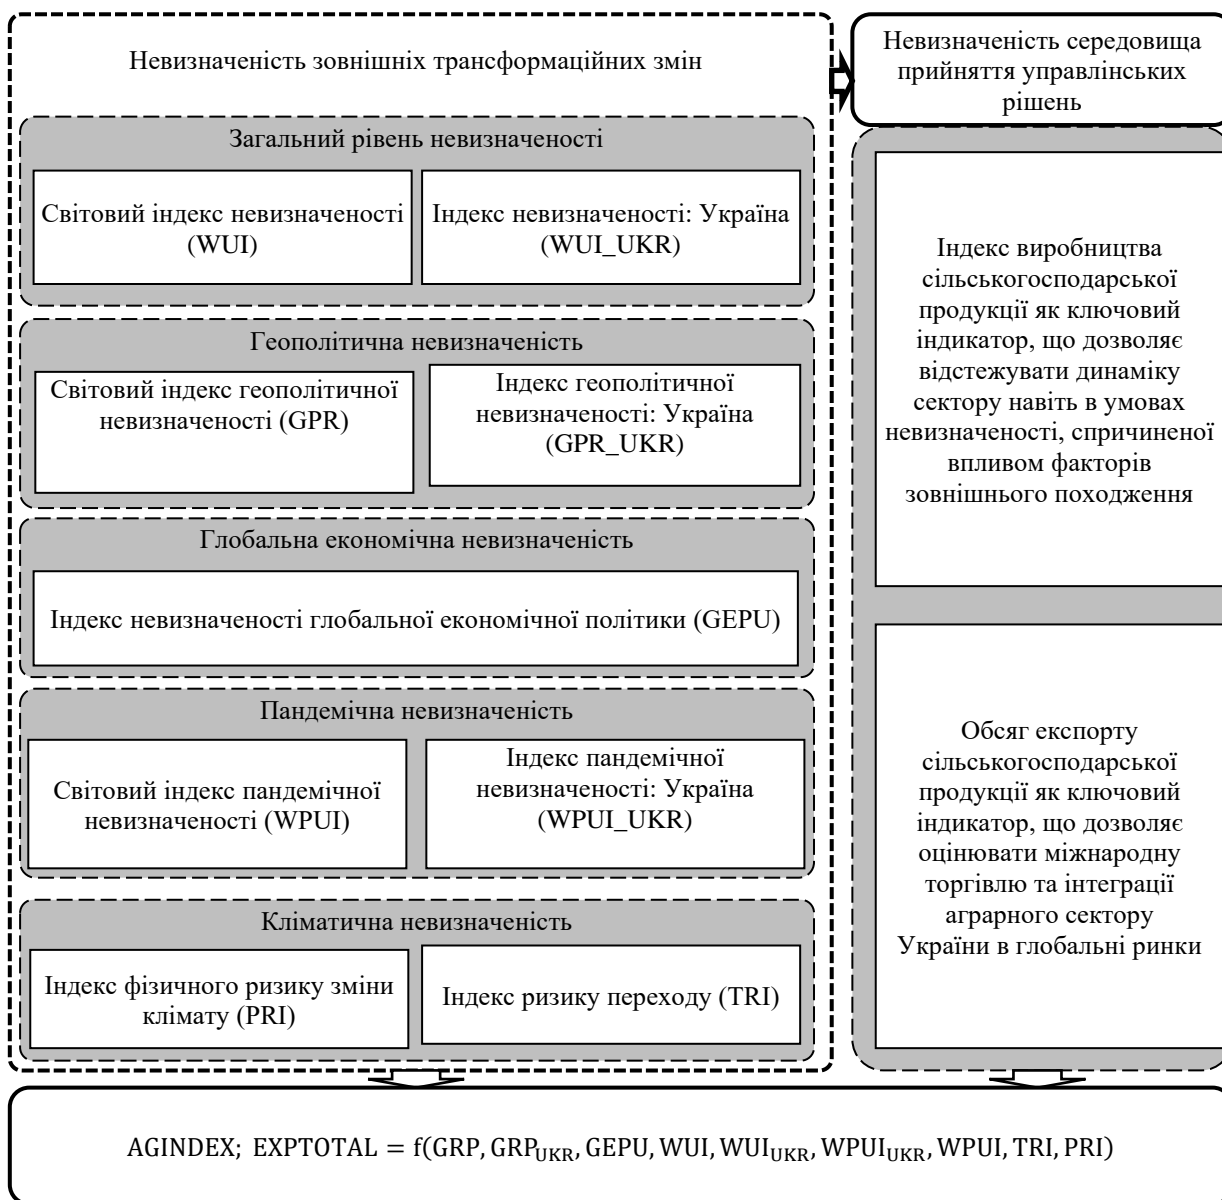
Невизначеність зовнішніх трансформаційних змін

Невизначеність середовища прийняття управлінських рішень

Загальний рівень невизначеності

Світовий індекс невизначеності (WUI)

Індекс невизначеності: Україна (WUI_UKR)

Геополітична невизначеність

Світовий індекс геополітичної невизначеності (GPR)

Індекс геополітичної невизначеності: Україна (GPR_UKR)

Глобальна економічна невизначеність

Індекс невизначеності глобальної економічної політики (GEPU)

Пандемічна невизначеність

Світовий індекс пандемічної невизначеності (WPUI)

Індекс пандемічної невизначеності: Україна (WPUI_UKR)

Кліматична невизначеність

Індекс фізичного ризику зміни клімату (PRI)

Індекс ризику переходу (TRI)

Індекс виробництва сільськогосподарської продукції як ключовий індикатор, що дозволяє відстежувати динаміку сектору навіть в умовах невизначеності, спричиненої впливом факторів зовнішнього походження

Обсяг експорту сільськогосподарської продукції як ключовий індикатор, що дозволяє оцінювати міжнародну торгівлю та інтеграції аграрного сектору України в глобальні ринки

$\mathrm{AGINDEX};\ \mathrm{EXPTOTAL} = \mathrm{f}(\mathrm{GRP}, \mathrm{GRP_{UKR}}, \mathrm{GEPU}, \mathrm{WUI}, \mathrm{WUI_{UKR}}, \mathrm{WPUI_{UKR}}, \mathrm{WPUI}, \mathrm{TRI}, \mathrm{PRI})$